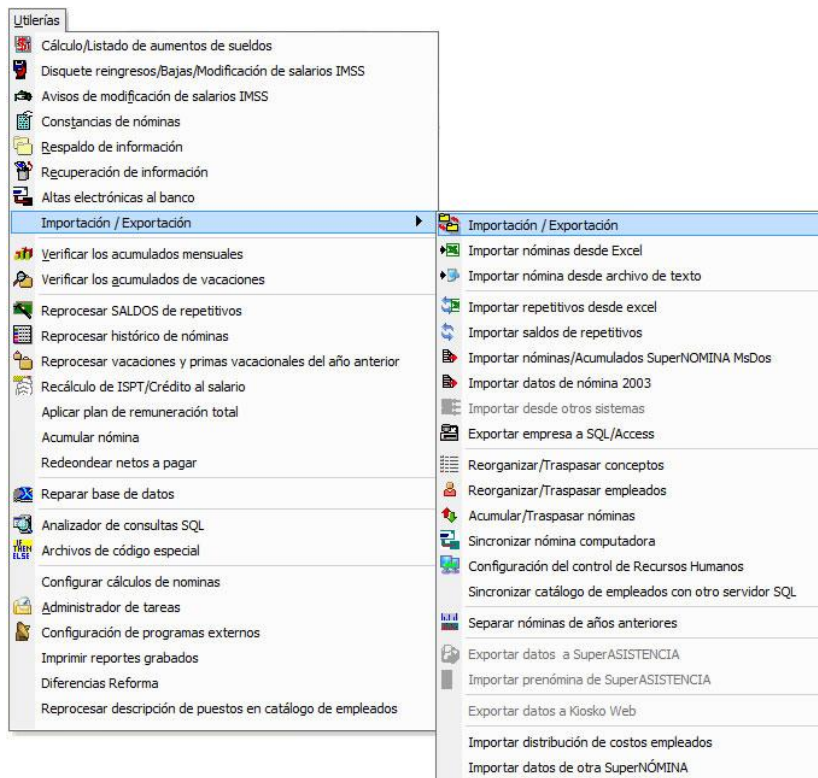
Utilerías

Cálculo/Listado de aumentos de sueldos
Disquete reingresos/Bajas/Modificación de salarios IMSS
Avisos de modificación de salarios IMSS
Constancias de nóminas
Respaldo de información
Recuperación de información
Altas electrónicas al banco
Importación / Exportación
Verificar los acumulados mensuales
Verificar los acumulados de vacaciones
Reprocesar SALDOS de repetitivos
Reprocesar histórico de nóminas
Reprocesar vacaciones y primas vacacionales del año anterior
Recálculo de ISPT/Crédito al salario
Aplicar plan de remuneración total
Acumular nómina
Redeondear netos a pagar
Reparar base de datos
Analizador de consultas SQL
Archivos de código especial
Configurar cálculos de nominas
Administrador de tareas
Configuración de programas externos
Imprimir reportes grabados
Diferencias Reforma
Reprocesar descripción de puestos en catálogo de empleados

Importación / Exportación
Importar nóminas desde Excel
Importar nómina desde archivo de texto
Importar repetitivos desde excel
Importar saldos de repetitivos
Importar nóminas/Acumulados SuperNOMINA MsDos
Importar datos de nómina 2003
Importar desde otros sistemas
Exportar empresa a SQL/Access
Reorganizar/Traspasar conceptos
Reorganizar/Traspasar empleados
Acumular/Traspasar nóminas
Sincronizar nómina computadora
Configuración del control de Recursos Humanos
Sincronizar catálogo de empleados con otro servidor SQL
Separar nóminas de años anteriores
Exportar datos a SuperASISTENCIA
Importar prenómina de SuperASISTENCIA
Exportar datos a Kiosko Web
Importar distribución de costos empleados
Importar datos de otra SuperNÓMINA